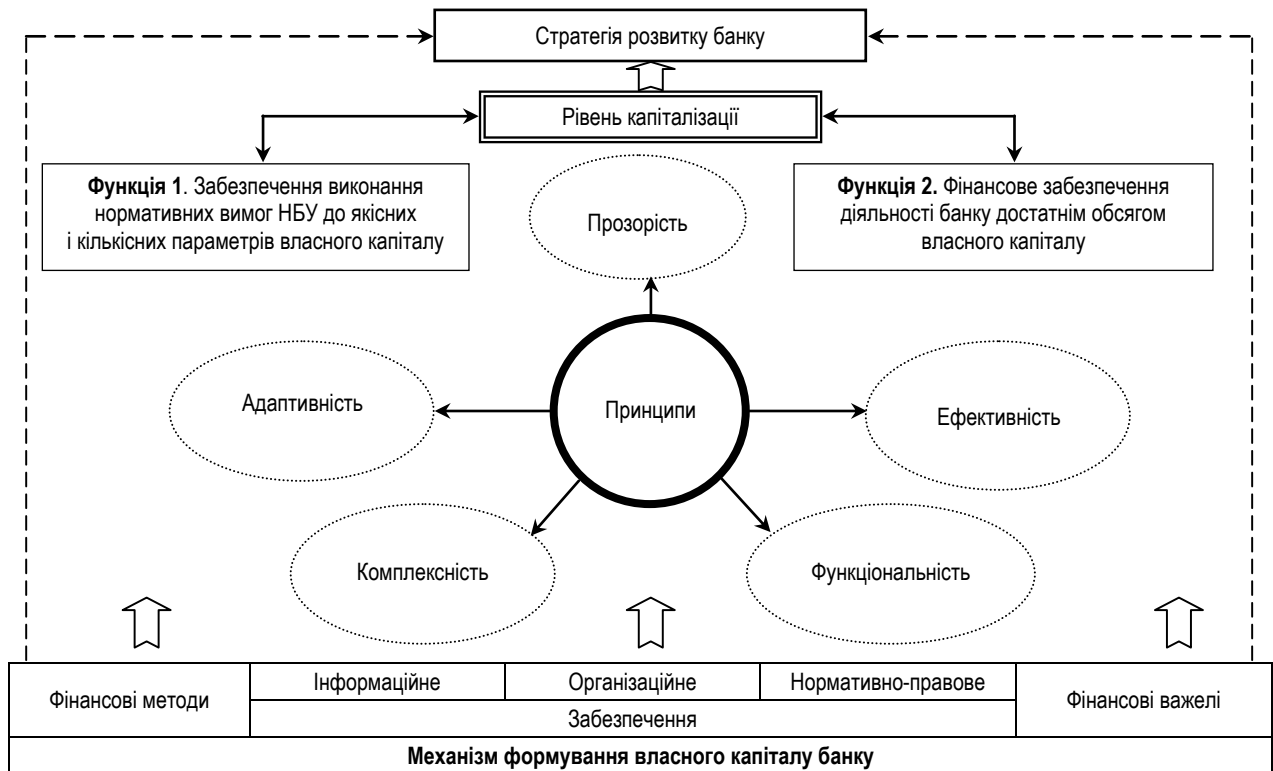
Стратегія розвитку банку

Рівень капіталізації

**Функція 1**. Забезпечення виконання нормативних вимог НБУ до якісних і кількісних параметрів власного капіталу

**Функція 2.** Фінансове забезпечення діяльності банку достатнім обсягом власного капіталу

Прозорість

Адаптивність

Принципи

Ефективність

Комплексність

Функціональність

| Фінансові методи | Інформаційне | Організаційне | Нормативно-правове | Фінансові важелі |
|---|---|---|---|---|
| | Забезпечення | | | |
| **Механізм формування власного капіталу банку** | | | | |